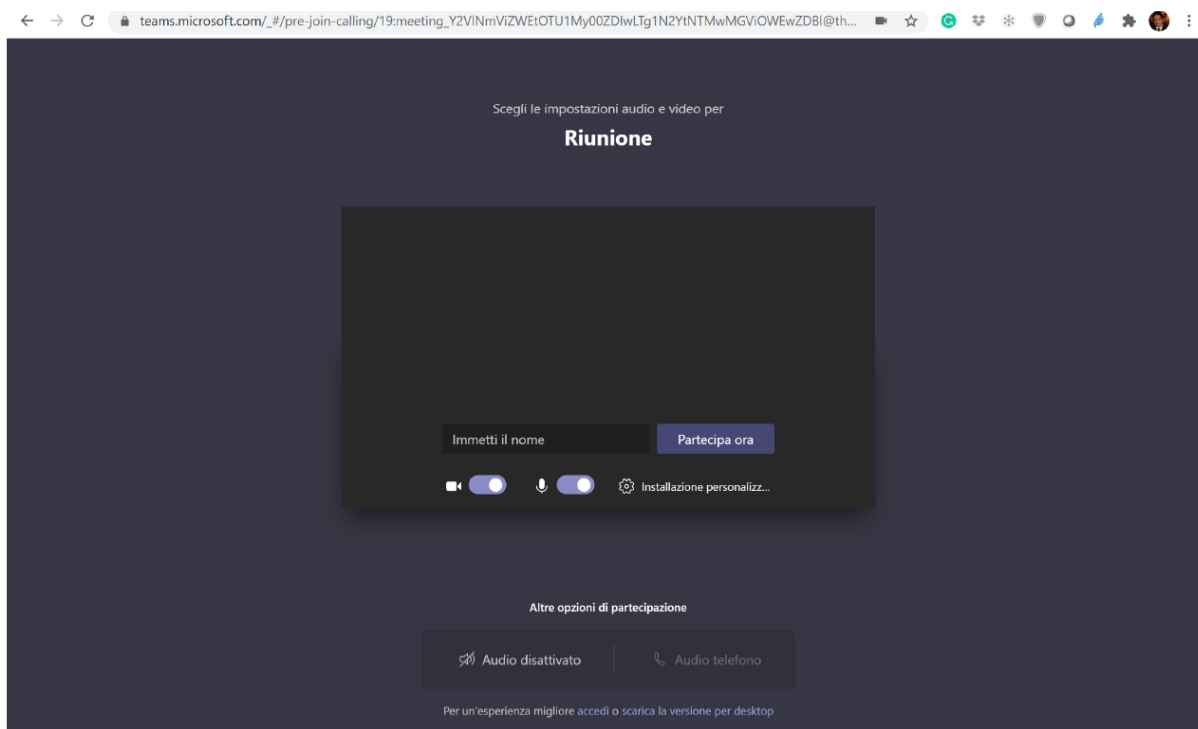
teams.microsoft.com/_#/pre-join-calling/19:meeting_Y2VlNmViZWEtOTU1My00ZDIwLTg1N2YtNTMwMGViOWEwZDBl@th...

Scegli le impostazioni audio e video per

Riunione

Immetti il nome

Partecipa ora

Installazione personalizz...

Altre opzioni di partecipazione

Audio disattivato

Audio telefono

Per un'esperienza migliore accedi o scarica la versione per desktop